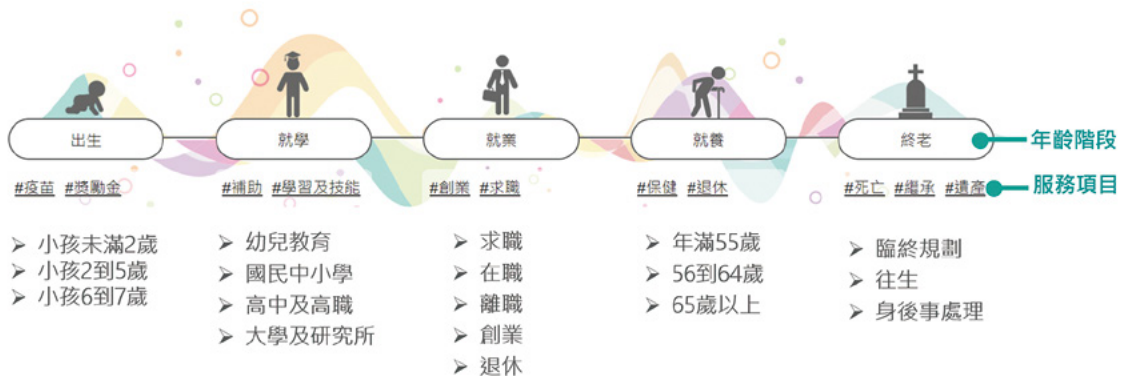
出生
#疫苗 #獎勵金

就學
#補助 #學習及技能

就業
#創業 #求職

就養
#保健 #退休

終老
#死亡 #繼承 #遺產

年齡階段
服務項目

➢ 小孩未滿2歲
➢ 小孩2到5歲
➢ 小孩6到7歲

➢ 幼兒教育
➢ 國民中小學
➢ 高中及高職
➢ 大學及研究所

➢ 求職
➢ 在職
➢ 離職
➢ 創業
➢ 退休

➢ 年滿55歲
➢ 56到64歲
➢ 65歲以上

➢ 臨終規劃
➢ 往生
➢ 身後事處理